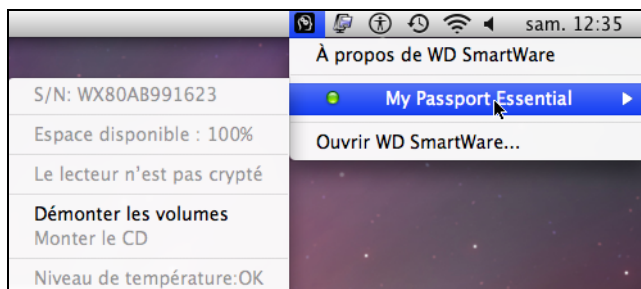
sam. 12:35

À propos de WD SmartWare

My Passport Essential

Ouvrir WD SmartWare...

S/N: WX80AB991623

Espace disponible : 100%

Le lecteur n'est pas crypté

Démonter les volumes

Monter le CD

Niveau de température:OK